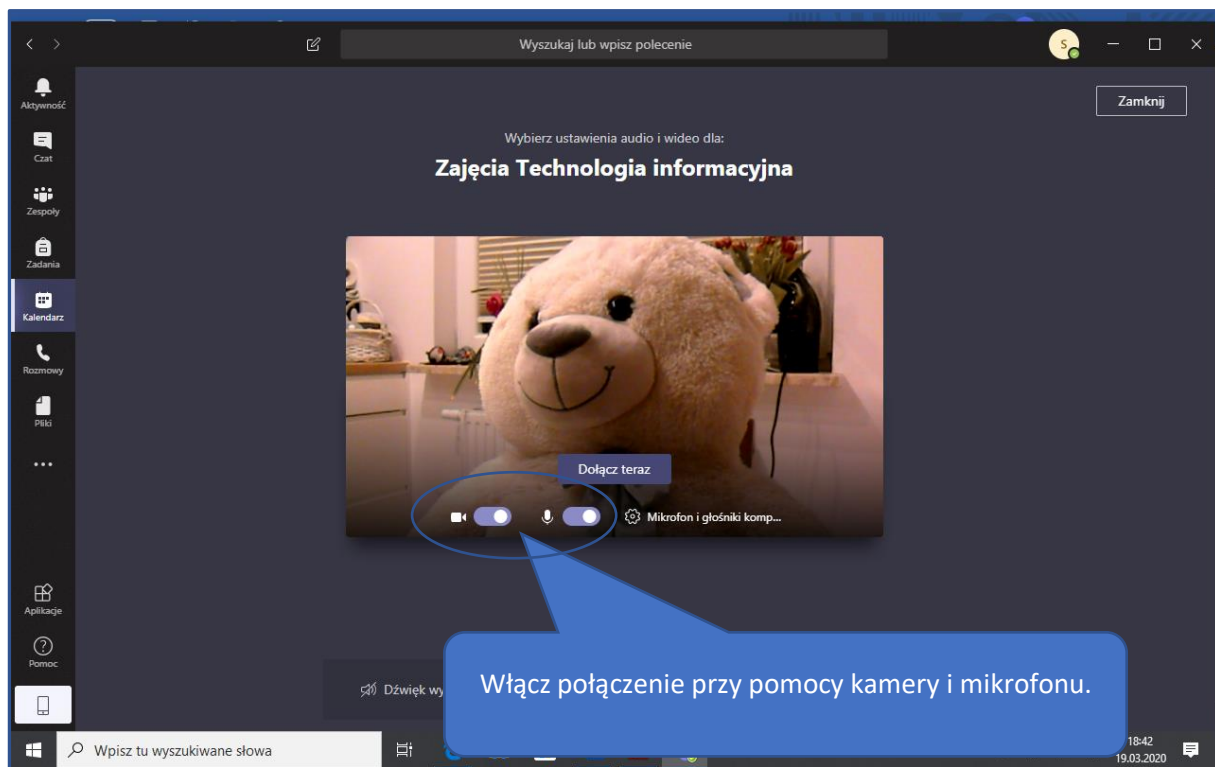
Wyszukaj lub wpisz polecenie

S

Aktywność

Czat

Zespoły

Zadania

Kalendarz

Rozmowy

Pliki

...

Aplikacje

Pomoc

Zamknij

Wybierz ustawienia audio i wideo dla:

Zajęcia Technologia informacyjna

Dołącz teraz

Mikrofon i głośniki komp...

Dźwięk wy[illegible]

Włącz połączenie przy pomocy kamery i mikrofonu.

Wpisz tu wyszukiwane słowa

18:42
19.03.2020